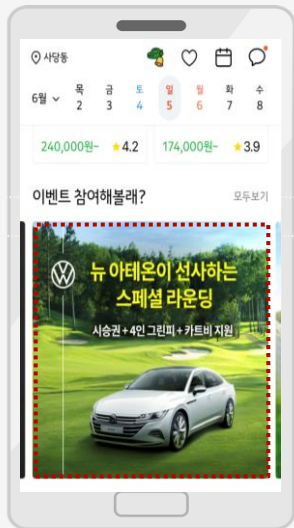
사당동

6월

| 목 | 금 | 토 | 일 | 월 | 화 | 수 |
|---|---|---|---|---|---|---|
| 2 | 3 | 4 | 5 | 6 | 7 | 8 |

240,000원~ ★4.2

174,000원~ ★3.9

이벤트 참여해볼래?

모두보기

뉴 아테온이 선사하는 스페셜 라운딩

시승권 + 4인 그린피 + 카트비 지원